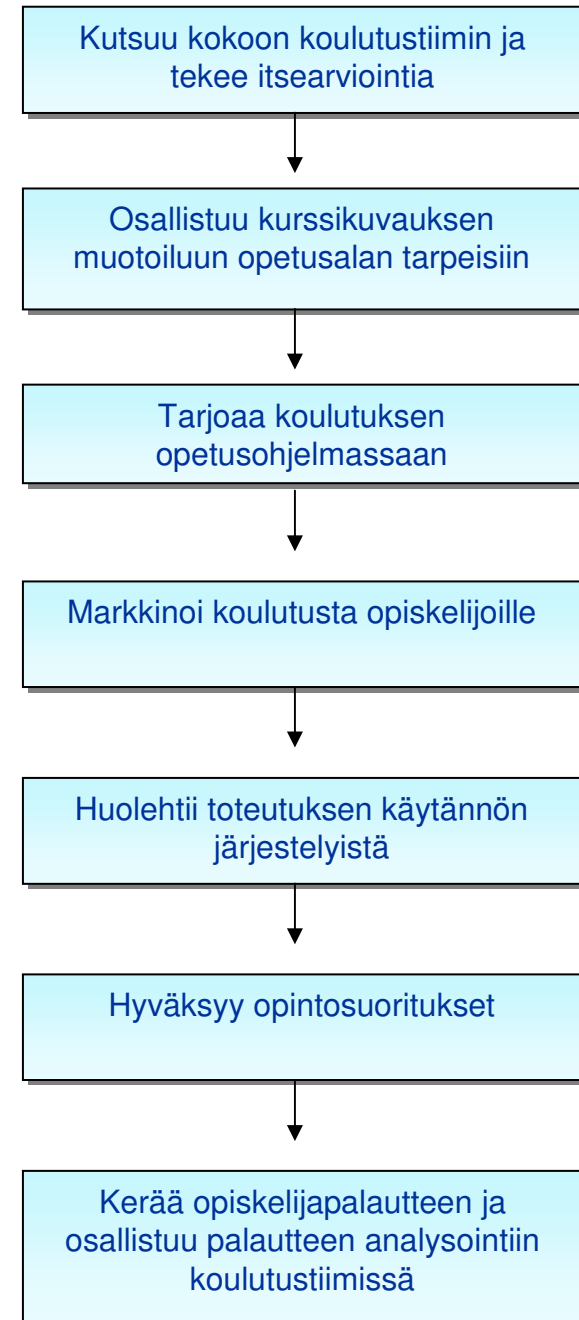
Kutsuu kokoon koulutustiimin ja tekee itsearviointia

Osallistuu kurssikuvauksen muotoiluun opetusalan tarpeisiin

Tarjoaa koulutuksen opetusohjelmassaan

Markkinoi koulutusta opiskelijoille

Huolehtii toteutuksen käytännön järjestelyistä

Hyväksyy opintosuoritukset

Kerää opiskelijapalautteen ja osallistuu palautteen analysointiin koulutustiimissä